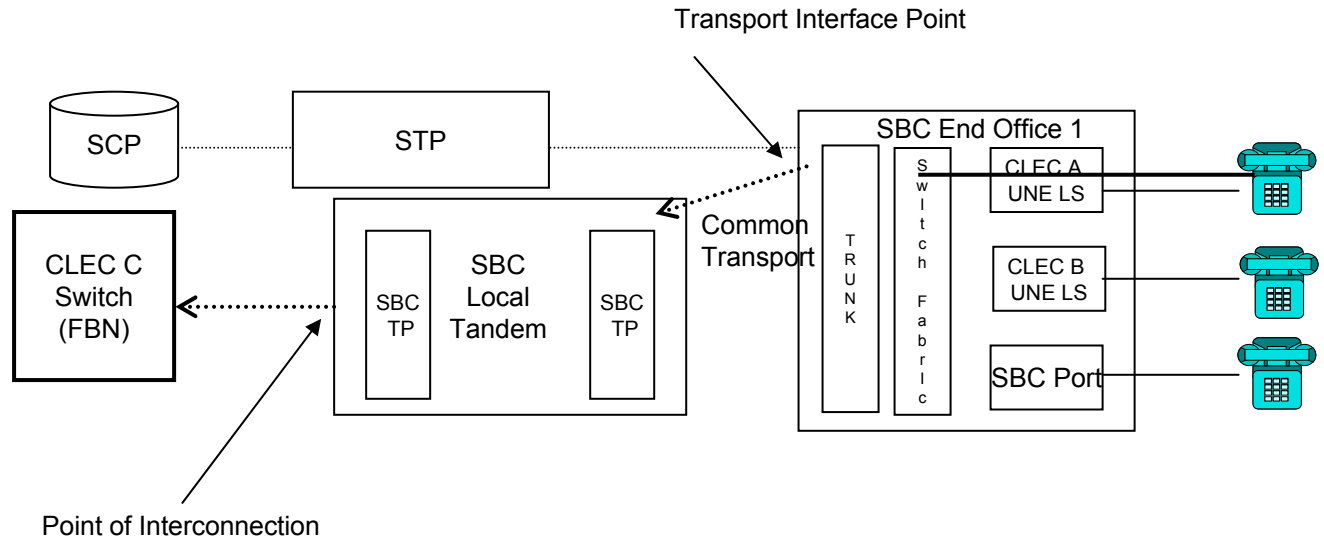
Transport Interface Point

SCP

STP

SBC End Office 1

CLEC A UNE LS

CLEC B UNE LS

SBC Port

T R U N K

S w i t c h F a b r i c

Common Transport

CLEC C Switch (FBN)

SBC TP

SBC Local Tandem

SBC TP

Point of Interconnection